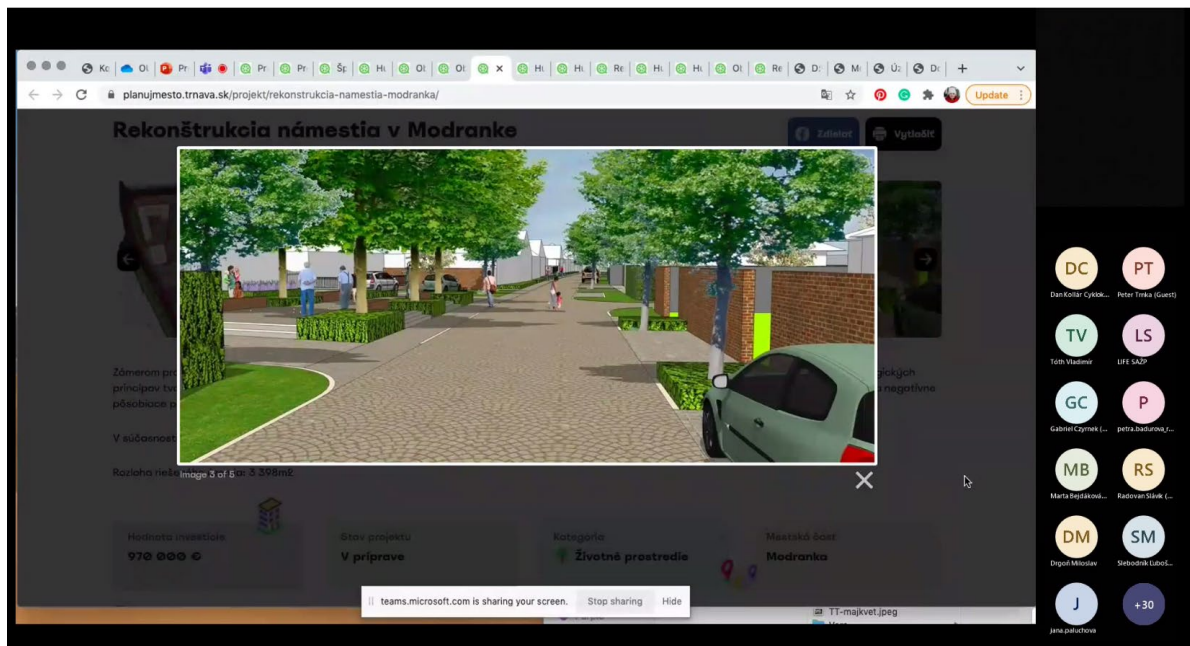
Ko | Ol | Pr | Pr | Pr | Šp | Hi | Ol | Ol | Hi | Hi | Re | Hi | Hi | Ol | Re | D | M | Ú | D

planujmesto.trnava.sk/projekt/rekonstrukcia-namestia-modranka/

Update

Rekonštrukcia námestia v Modranke

Zdieľať

Vytlačiť

Zámerom pr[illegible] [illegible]pických princípov tv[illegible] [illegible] negatívne pôsobiace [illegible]

V súčasnost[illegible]

Rozloha rieše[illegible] 3 398m2

Image 3 of 6

Hodnota investície
970 000 €

Stav projektu
V príprave

Kategória
Životné prostredie

Mestská časť
Modranka

teams.microsoft.com is sharing your screen.

Stop sharing

Hide

TT-majkvet.jpeg

DC
Dan Kollár Cyklok...

PT
Peter Trnka (Guest)

TV
Tóth Vladimír

LS
LIFE SAŽP

GC
Gabriel Czyrnek (...

P
petra.badurova_r...

MB
Marta Bejdáková...

RS
Radovan Slávik (...

DM
Drgoň Miloslav

SM
Slebodník Luboš...

J
jana.paluchova

+30